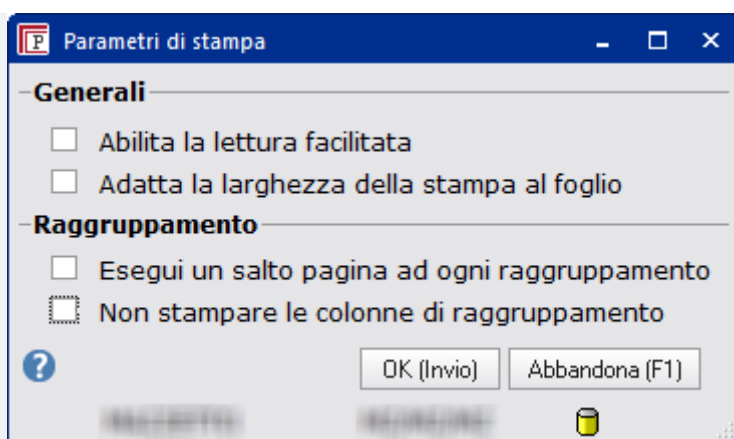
P Parametri di stampa

Generali

Abilita la lettura facilitata

Adatta la larghezza della stampa al foglio

Raggruppamento

Esegui un salto pagina ad ogni raggruppamento

Non stampare le colonne di raggruppamento

?

OK (Invio)

Abbandona (F1)

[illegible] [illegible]